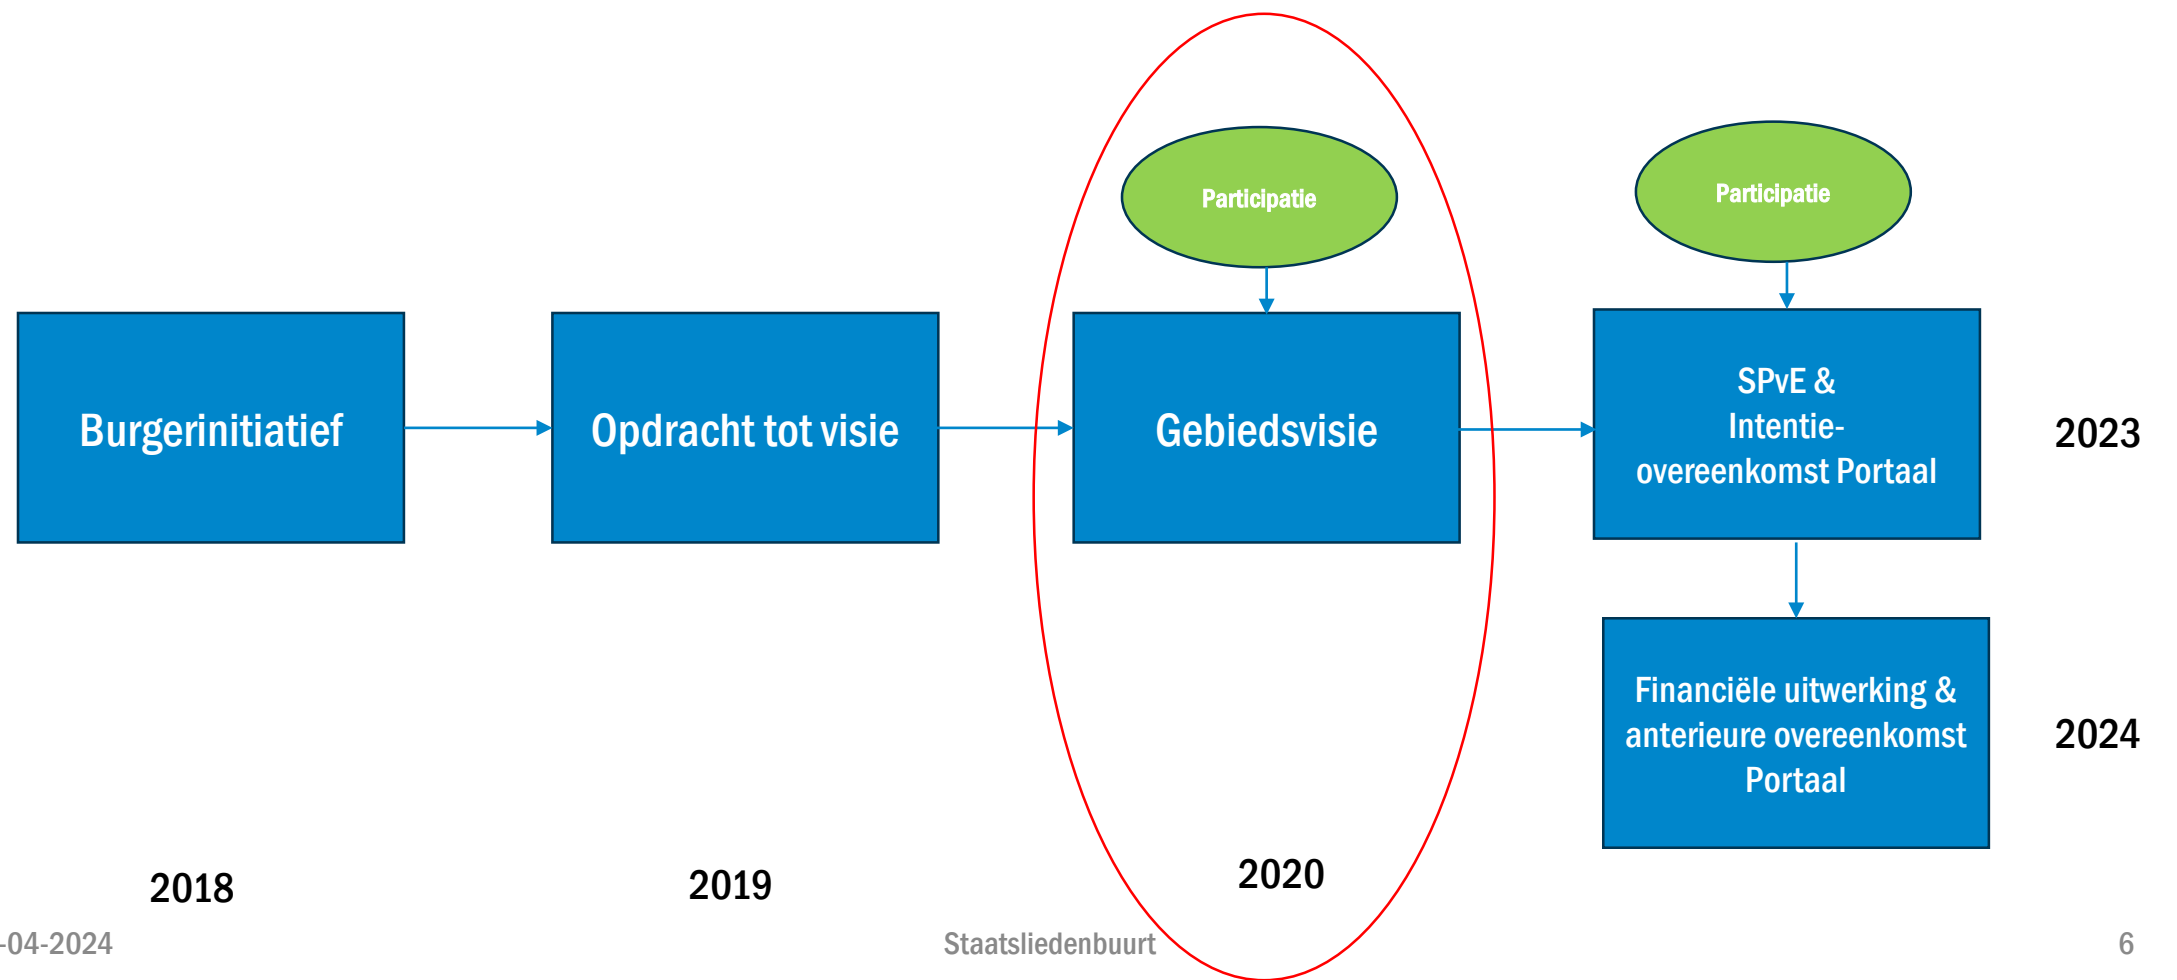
Participatie

Participatie

Burgerinitiatief

Opdracht tot visie

Gebiedsvisie

SPvE & Intentie-overeenkomst Portaal

2023

Financiële uitwerking & anterieure overeenkomst Portaal

2024

2018

2019

2020

-04-2024

Staatsliedenbuurt

6